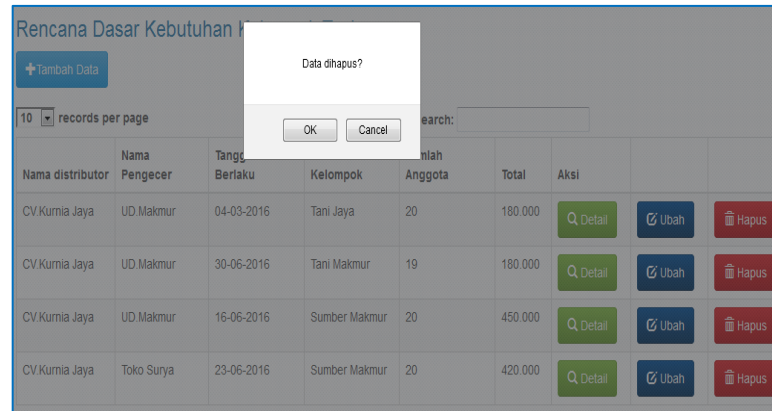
Rencana Dasar Kebutuhan K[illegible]

Tambah Data

10 records per page

Data dihapus?

OK Cancel

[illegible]earch:

| Nama distributor | Nama Pengecer | Tangg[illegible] Berlaku | Kelompok | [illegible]mlah Anggota | Total | Aksi | | |
|---|---|---|---|---|---|---|---|---|
| CV.Kurnia Jaya | UD.Makmur | 04-03-2016 | Tani Jaya | 20 | 180.000 | Detail | Ubah | Hapus |
| CV.Kurnia Jaya | UD.Makmur | 30-06-2016 | Tani Makmur | 19 | 180.000 | Detail | Ubah | Hapus |
| CV.Kurnia Jaya | UD.Makmur | 16-06-2016 | Sumber Makmur | 20 | 450.000 | Detail | Ubah | Hapus |
| CV.Kurnia Jaya | Toko Surya | 23-06-2016 | Sumber Makmur | 20 | 420.000 | Detail | Ubah | Hapus |